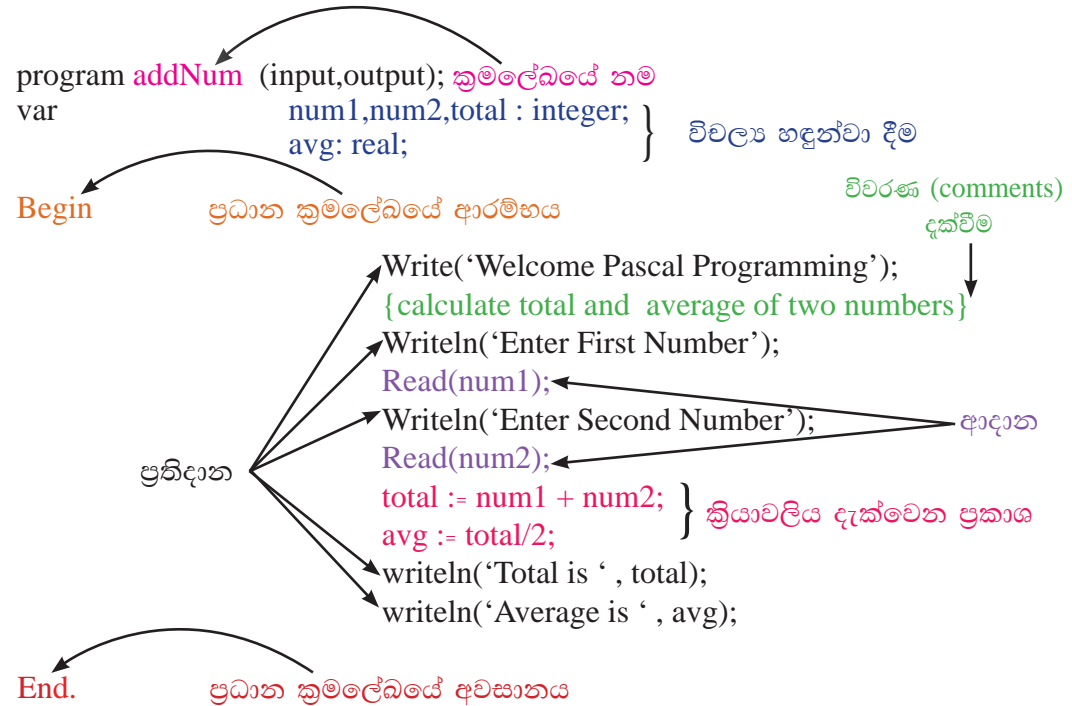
program addNum (input,output); ක්‍රමලේඛයේ නම
var num1,num2,total : integer;
avg: real;
විචල්‍ය හඳුන්වා දීම

Begin ප්‍රධාන ක්‍රමලේඛයේ ආරම්භය

විවරණ (comments) දැක්වීම

Write(‘Welcome Pascal Programming’);
{calculate total and average of two numbers}
Writeln(‘Enter First Number’);
Read(num1);
Writeln(‘Enter Second Number’);
Read(num2);
total := num1 + num2;
avg := total/2;
writeln(‘Total is ‘ , total);
writeln(‘Average is ‘ , avg);

ප්‍රතිදාන
ආදාන
ක්‍රියාවලිය දැක්වෙන ප්‍රකාශ

End. ප්‍රධාන ක්‍රමලේඛයේ අවසානය